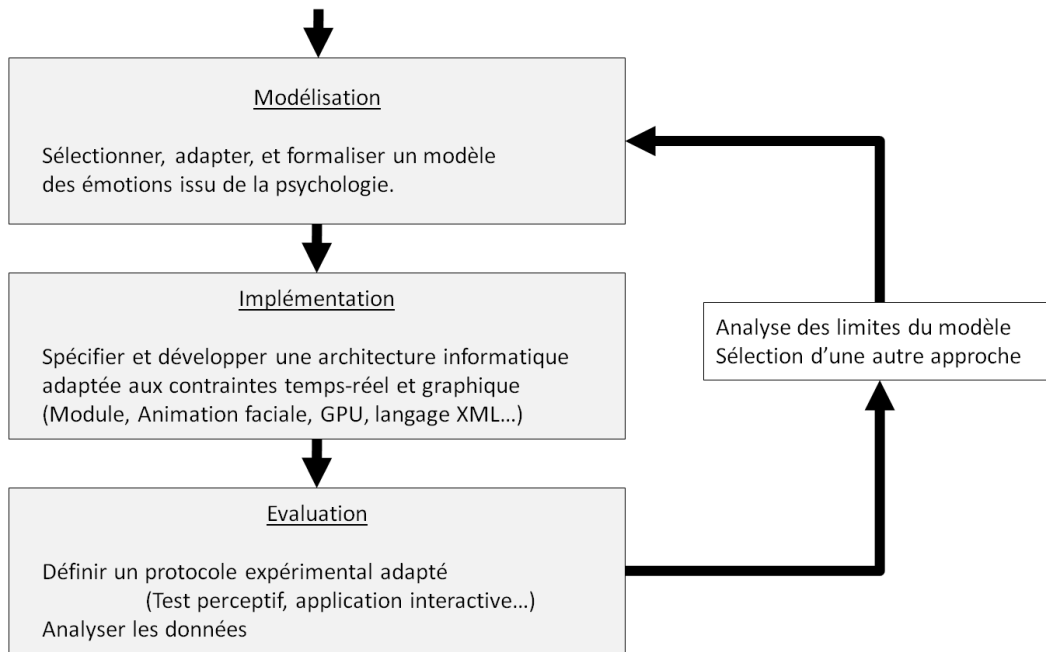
Modélisation

Sélectionner, adapter, et formaliser un modèle des émotions issu de la psychologie.

Implémentation

Spécifier et développer une architecture informatique adaptée aux contraintes temps-réel et graphique (Module, Animation faciale, GPU, langage XML…)

Evaluation

Définir un protocole expérimental adapté (Test perceptif, application interactive…)
Analyser les données

Analyse des limites du modèle
Sélection d'une autre approche